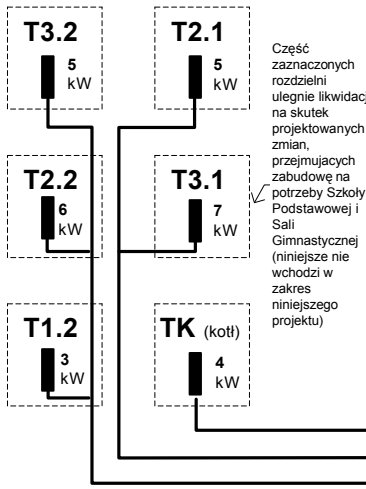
T3.2
5 kW

T2.1
5 kW

T2.2
6 kW

T3.1
7 kW

T1.2
3 kW

TK (kotł)
4 kW

Część zaznaczonych rozdzielni ulegnie likwidacj na skutek projektowanych zmian, przejmujacych zabudowę na potrzeby Szkoły Podstawowej i Sali Gimnastycznej (niniejsze nie wchodzi w zakres niniejszego projektu)